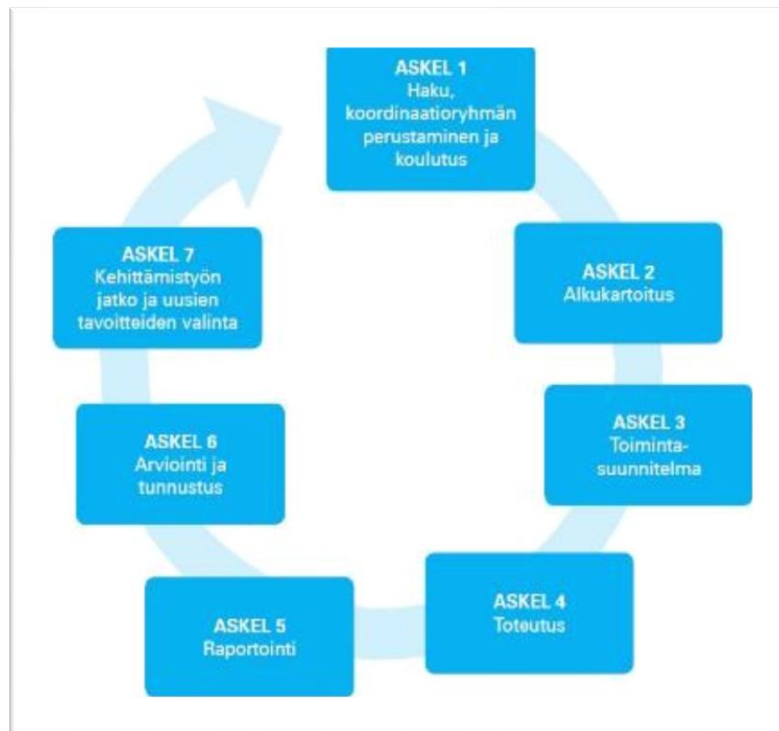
ASKEL 1
Haku, koordinaatioryhmän perustaminen ja koulutus

ASKEL 2
Alkukartoitus

ASKEL 3
Toiminta-suunnitelma

ASKEL 4
Toteutus

ASKEL 5
Raportointi

ASKEL 6
Arviointi ja tunnustus

ASKEL 7
Kehittämistyön jatko ja uusien tavoitteiden valinta